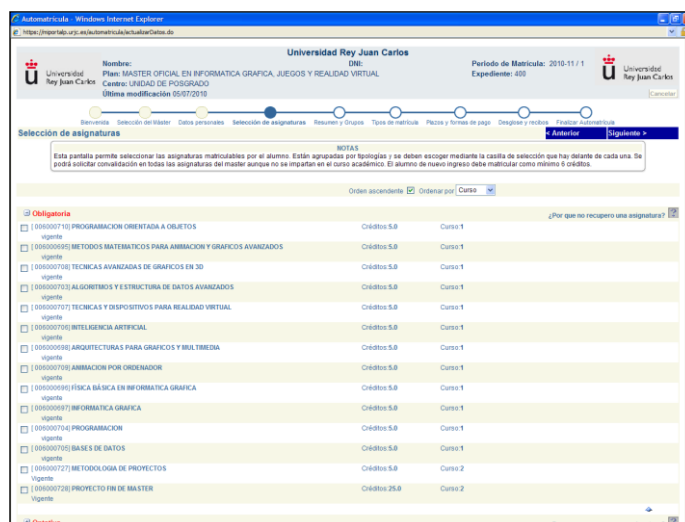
Automatricula - Windows Internet Explorer

https://miportalp.urjc.es/automatricula/actualizarDatos.do

Universidad Rey Juan Carlos

Universidad Rey Juan Carlos

Nombre:

DNI:

Plan: MASTER OFICIAL EN INFORMATICA GRAFICA, JUEGOS Y REALIDAD VIRTUAL

Centro: UNIDAD DE POSGRADO

Última modificación 05/07/2010

Periodo de Matricula: 2010-11 / 1

Expediente: 400

Universidad Rey Juan Carlos

Cancelar

Bienvenida | Selección del Máster | Datos personales | Selección de asignaturas | Resumen y Grupos | Tipos de matrícula | Plazos y formas de pago | Desglose y recibos | Finalizar Automatrícula

Selección de asignaturas

< Anterior

Siguiente >

NOTAS

Esta pantalla permite seleccionar las asignaturas matriculables por el alumno. Están agrupadas por tipologías y se deben escoger mediante la casilla de selección que hay delante de cada una. Se podrá solicitar convalidación en todas las asignaturas del master aunque no se impartan en el curso académico. El alumno de nuevo ingreso debe matricular como mínimo 6 créditos.

Orden ascendente Ordenar por Curso

Obligatoria

¿Por que no recupero una asignatura?

| Asignatura | Créditos | Curso |
|---|---|---|
| [ 006000710] PROGRAMACION ORIENTADA A OBJETOS vigente | Créditos:5.0 | Curso:1 |
| [ 006000695] METODOS MATEMATICOS PARA ANIMACION Y GRAFICOS AVANZADOS vigente | Créditos:5.0 | Curso:1 |
| [ 006000708] TECNICAS AVANZADAS DE GRAFICOS EN 3D vigente | Créditos:5.0 | Curso:1 |
| [ 006000703] ALGORITMOS Y ESTRUCTURA DE DATOS AVANZADOS vigente | Créditos:5.0 | Curso:1 |
| [ 006000707] TECNICAS Y DISPOSITIVOS PARA REALIDAD VIRTUAL vigente | Créditos:5.0 | Curso:1 |
| [ 006000706] INTELIGENCIA ARTIFICIAL vigente | Créditos:5.0 | Curso:1 |
| [ 006000698] ARQUITECTURAS PARA GRAFICOS Y MULTIMEDIA vigente | Créditos:5.0 | Curso:1 |
| [ 006000709] ANIMACION POR ORDENADOR vigente | Créditos:5.0 | Curso:1 |
| [ 006000696] FÍSICA BÁSICA EN INFORMATICA GRAFICA vigente | Créditos:5.0 | Curso:1 |
| [ 006000697] INFORMATICA GRAFICA vigente | Créditos:5.0 | Curso:1 |
| [ 006000704] PROGRAMACION vigente | Créditos:5.0 | Curso:1 |
| [ 006000705] BASES DE DATOS vigente | Créditos:5.0 | Curso:1 |
| [ 006000727] METODOLOGIA DE PROYECTOS Vigente | Créditos:5.0 | Curso:2 |
| [ 006000728] PROYECTO FIN DE MASTER Vigente | Créditos:25.0 | Curso:2 |